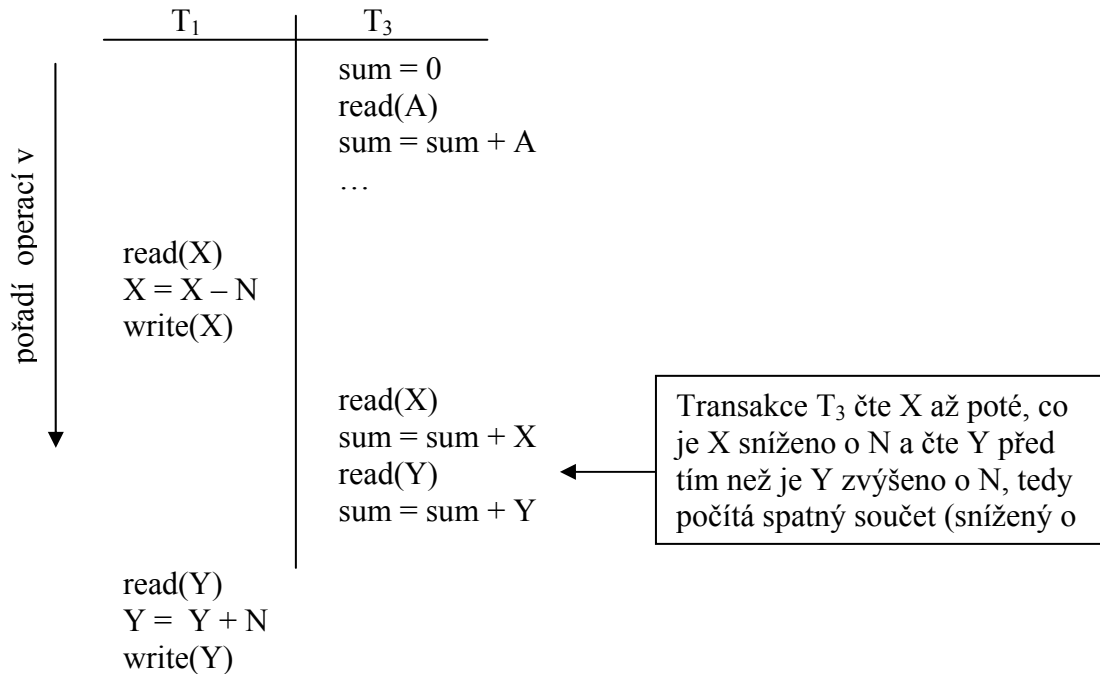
| $T_1$ | $T_3$ |
|---|---|
| | sum = 0 |
| | read(A) |
| | sum = sum + A |
| | … |
| read(X) | |
| X = X – N | |
| write(X) | |
| | read(X) |
| | sum = sum + X |
| | read(Y) |
| | sum = sum + Y |
| read(Y) | |
| Y = Y + N | |
| write(Y) | |

pořadí operací v

Transakce $T_3$ čte X až poté, co je X sníženo o N a čte Y před tím než je Y zvýšeno o N, tedy počítá spatný součet (snížený o